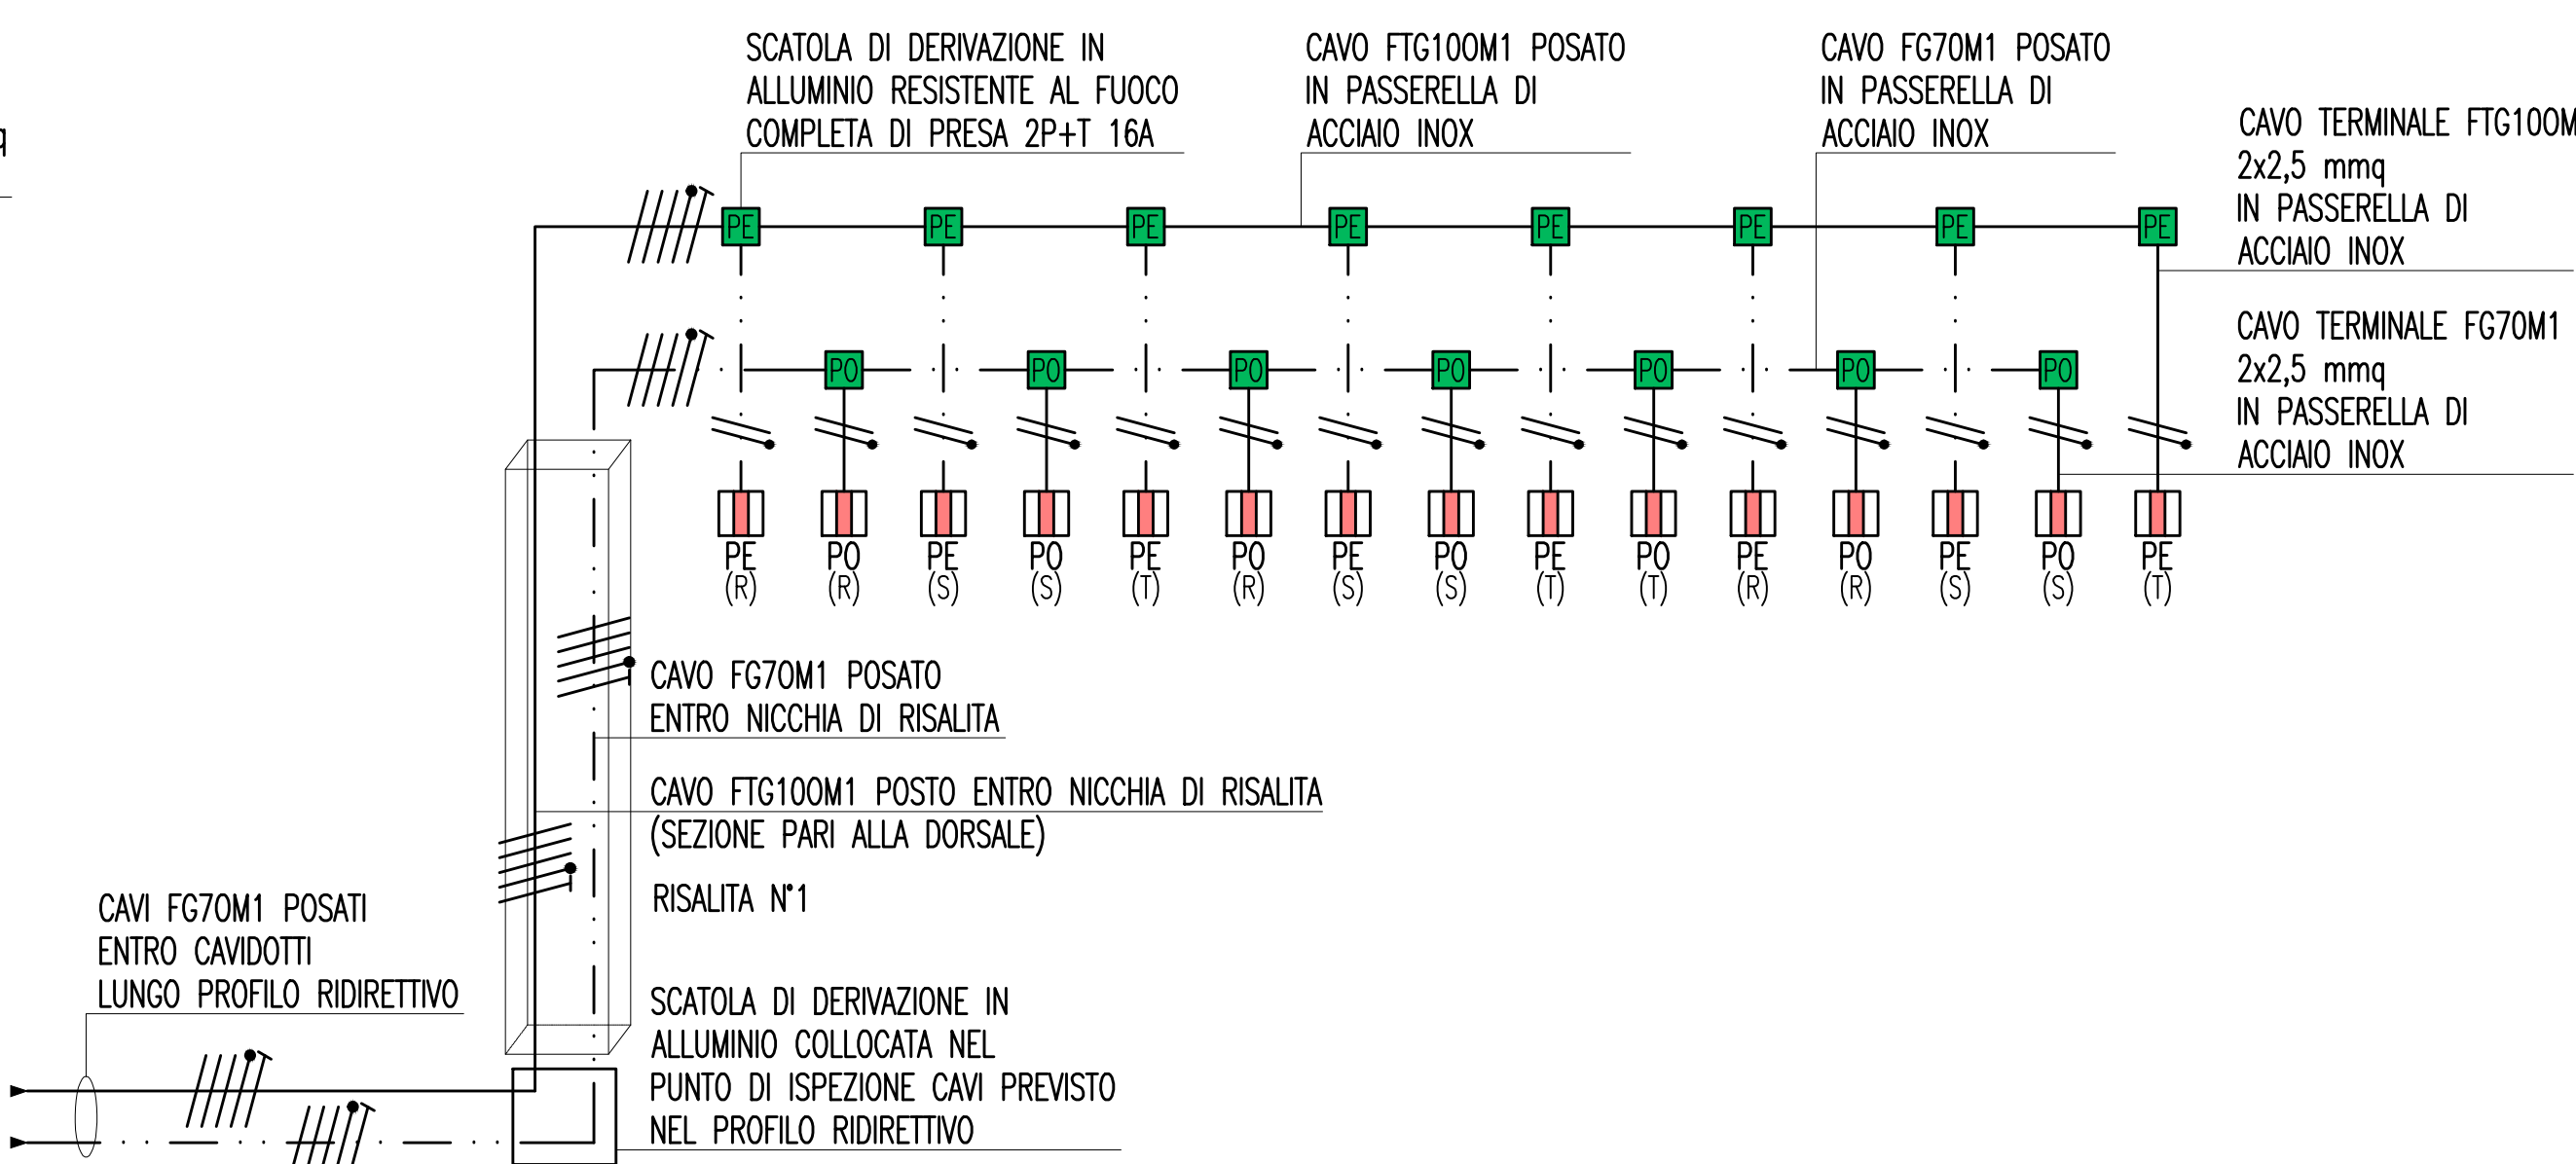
q

SCATOLA DI DERIVAZIONE IN ALLUMINIO RESISTENTE AL FUOCO COMPLETA DI PRESA 2P+T 16A

CAVO FTG100M1 POSATO IN PASSERELLA DI ACCIAIO INOX

CAVO FG70M1 POSATO IN PASSERELLA DI ACCIAIO INOX

CAVO TERMINALE FTG100M
2x2,5 mmq
IN PASSERELLA DI ACCIAIO INOX

CAVO TERMINALE FG70M1
2x2,5 mmq
IN PASSERELLA DI ACCIAIO INOX

PE PE PE PE PE PE PE PE

PO PO PO PO PO PO PO

PE (R) PO (R) PE (S) PO (S) PE (T) PO (R) PE (S) PO (S) PE (T) PO (T) PE (R) PO (R) PE (S) PO (S) PE (T)

CAVO FG70M1 POSATO ENTRO NICCHIA DI RISALITA

CAVO FTG100M1 POSTO ENTRO NICCHIA DI RISALITA (SEZIONE PARI ALLA DORSALE)

RISALITA N°1

CAVI FG70M1 POSATI ENTRO CAVIDOTTI LUNGO PROFILO RIDIRETTIVO

SCATOLA DI DERIVAZIONE IN ALLUMINIO COLLOCATA NEL PUNTO DI ISPEZIONE CAVI PREVISTO NEL PROFILO RIDIRETTIVO